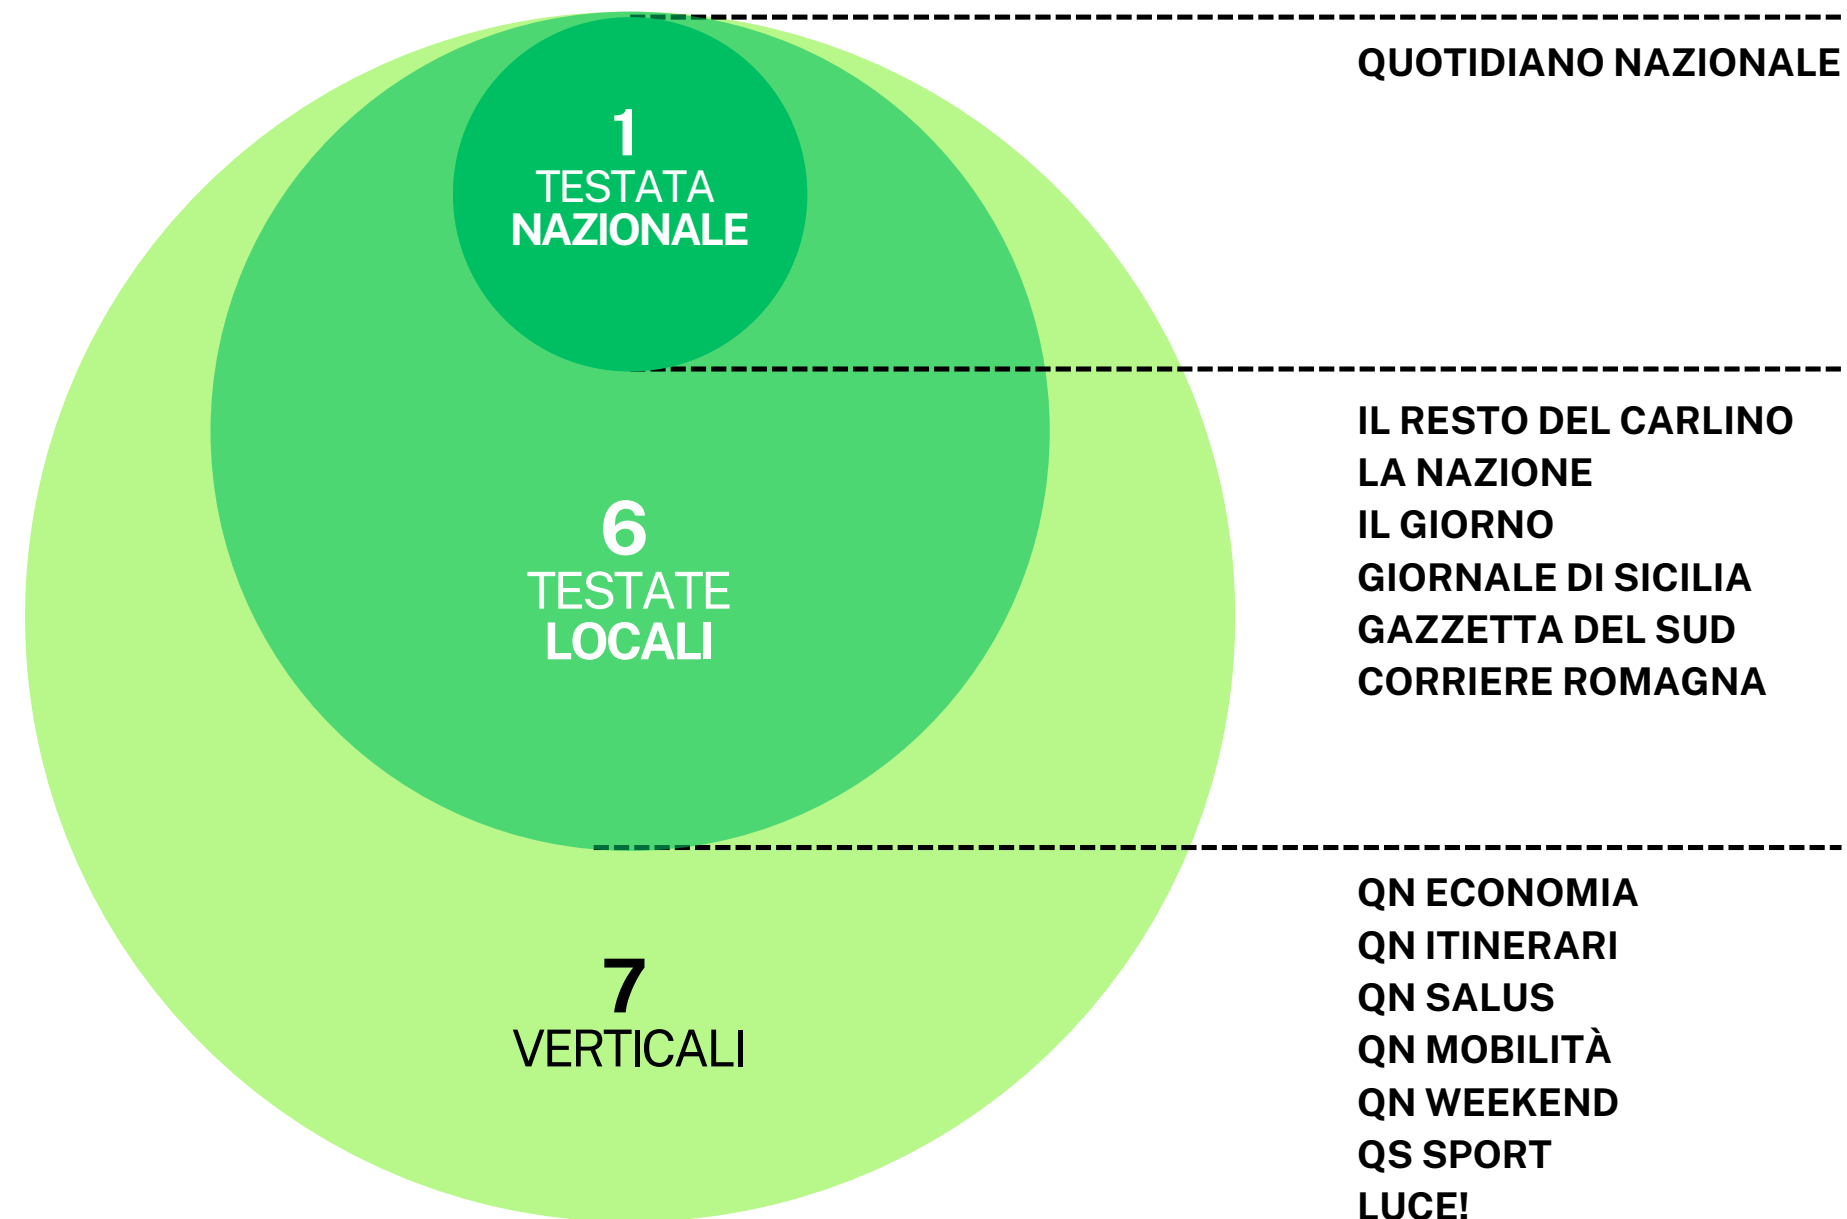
1
TESTATA
NAZIONALE

QUOTIDIANO NAZIONALE

6
TESTATE
LOCALI

IL RESTO DEL CARLINO
LA NAZIONE
IL GIORNO
GIORNALE DI SICILIA
GAZZETTA DEL SUD
CORRIERE ROMAGNA

7
VERTICALI

QN ECONOMIA
QN ITINERARI
QN SALUS
QN MOBILITÀ
QN WEEKEND
QS SPORT
LUCE!